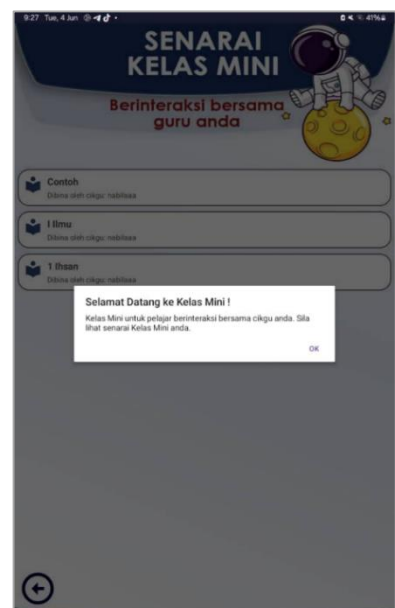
9:27 Tue, 4 Jun

41%

SENARAI
KELAS MINI

Berinteraksi bersama guru anda

Contoh
Dibina oleh cikgu: nabilaaa

1 Ilmu
Dibina oleh cikgu: nabilaaa

1 Ihsan
Dibina oleh cikgu: nabilaaa

Selamat Datang ke Kelas Mini !

Kelas Mini untuk pelajar berinteraksi bersama cikgu anda. Sila lihat senarai Kelas Mini anda.

OK